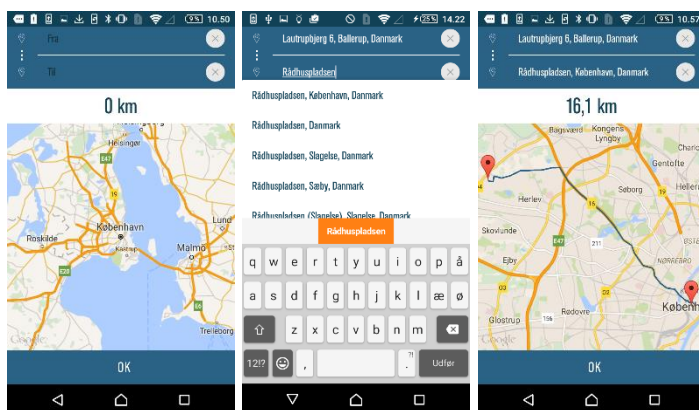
9% 10.50

Fra

Til

0 km

Helsingør

Roskilde

København

Kastrup

Malmö

Trelleborg

Google

OK

25% 14.22

Lautrupbjerg 6, Ballerup, Danmark

Rådhuspladsen

Rådhuspladsen, København, Danmark

Rådhuspladsen, Danmark

Rådhuspladsen, Slagelse, Danmark

Rådhuspladsen, Sæby, Danmark

Rådhuspladsen (Slagelse), Slagelse, Danmark

Rådhuspladsen

q w e r t y u i o p å

a s d f g h j k l æ ø

z x c v b n m

12!? , . Udfør

9% 10.50

Lautrupbjerg 6, Ballerup, Danmark

Rådhuspladsen, København, Danmark

16,1 km

Bagsværd

Kongens Lyngby

Gentofte

Hellerup

Søborg

Herlev

Skovlunde

Glostrup

Rødovre

København

Google

OK